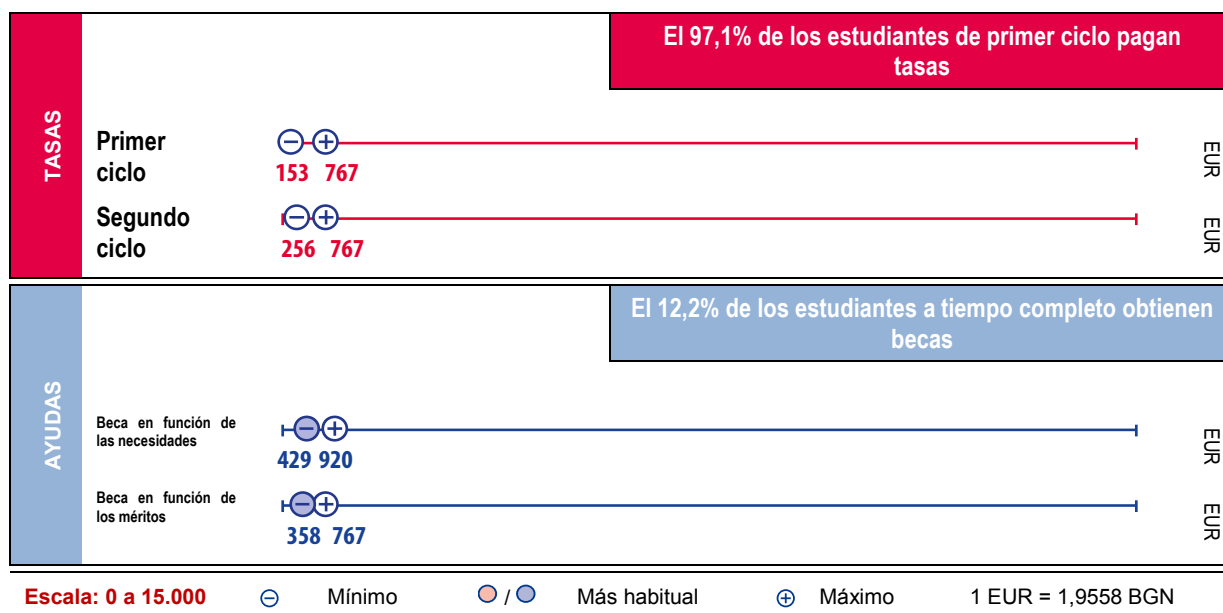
TASAS

El 97,1% de los estudiantes de primer ciclo pagan tasas

Primer ciclo
153 767
EUR

Segundo ciclo
256 767
EUR

AYUDAS

El 12,2% de los estudiantes a tiempo completo obtienen becas

Beca en función de las necesidades
429 920
EUR

Beca en función de los méritos
358 767
EUR

Escala: 0 a 15.000 ⊖ Mínimo / Más habitual ⊕ Máximo 1 EUR = 1,9558 BGN